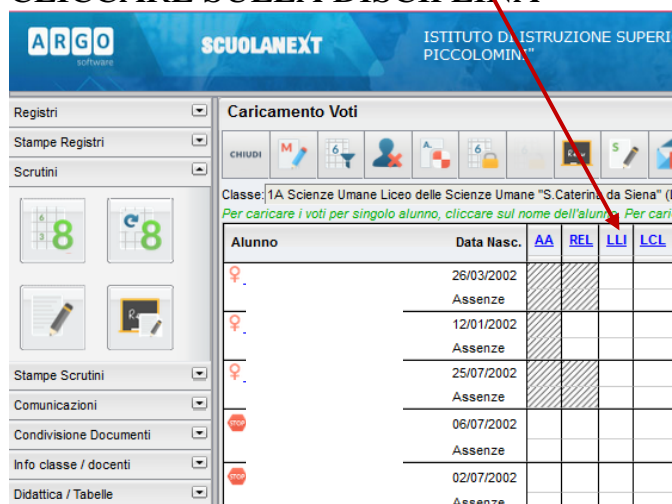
CLICCARE SULLA DISCIPLINA

ARGO software

SCUOLANEXT

ISTITUTO DI ISTRUZIONE SUPERI PICCOLOMINI"

Registri
Stampe Registri
Scrutini
Stampe Scrutini
Comunicazioni
Condivisione Documenti
Info classe / docenti
Didattica / Tabelle

Caricamento Voti

CHIUDI

Classe: 1A Scienze Umane Liceo delle Scienze Umane "S.Caterina da Siena" (

Per caricare i voti per singolo alunno, cliccare sul nome dell'alunno. Per cari

| Alunno | Data Nasc. | AA | REL | LLI | LCL |
|---|---|---|---|---|---|
| | 26/03/2002 | | | | |
| | Assenze | | | | |
| | 12/01/2002 | | | | |
| | Assenze | | | | |
| | 25/07/2002 | | | | |
| | Assenze | | | | |
| STOP | 06/07/2002 | | | | |
| | Assenze | | | | |
| STOP | 02/07/2002 | | | | |
| | Assenze | | | | |